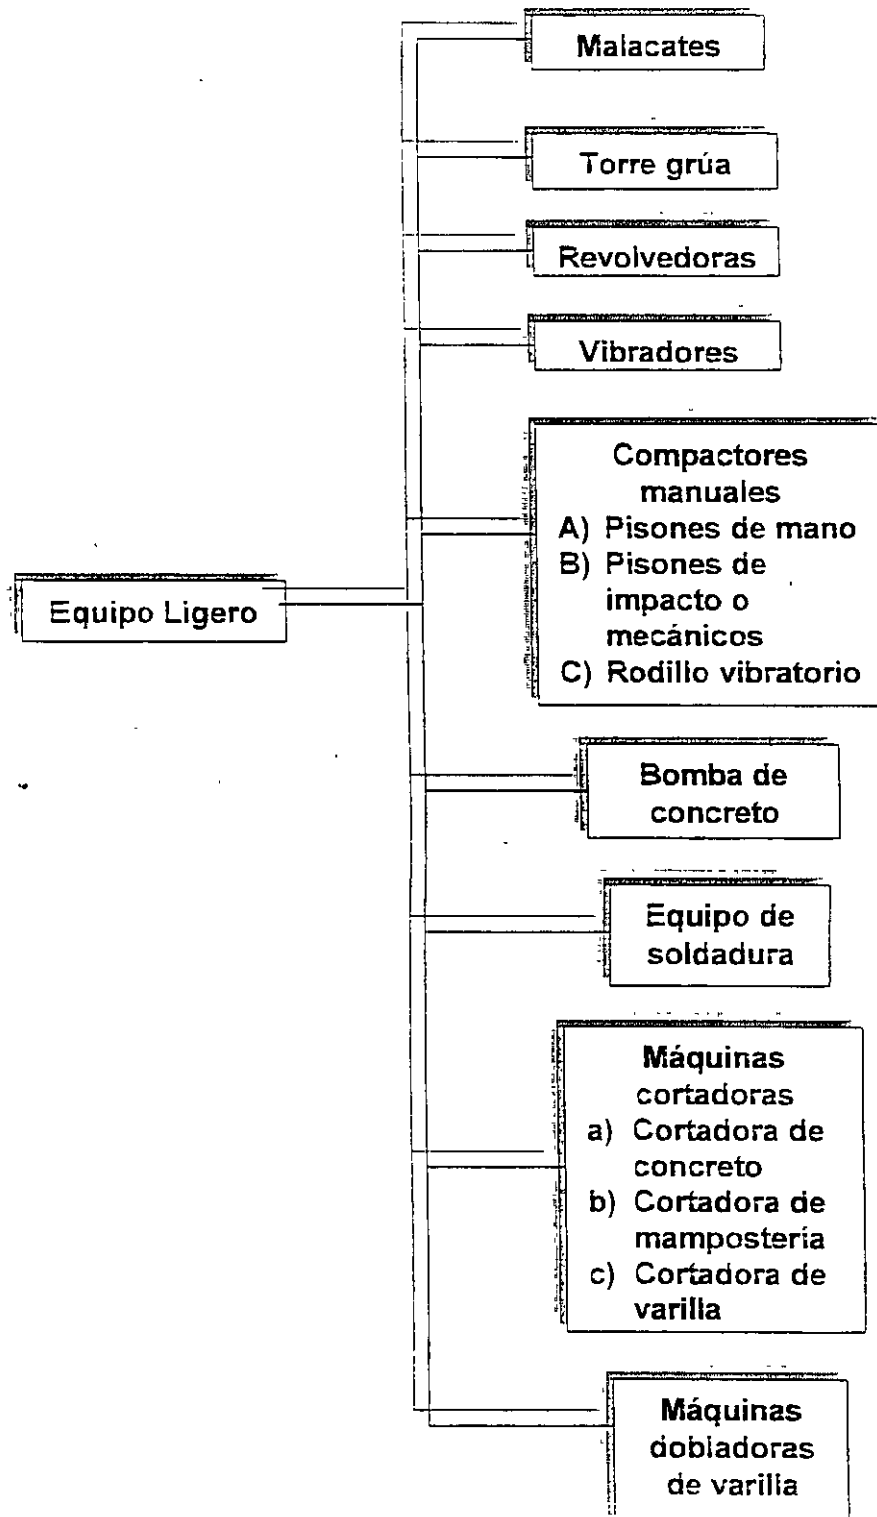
Equipo Ligero

Malacates

Torre grúa

Revolvedoras

Vibradores

Compactores manuales
A) Pisones de mano
B) Pisones de impacto o mecánicos
C) Rodillo vibratorio

Bomba de concreto

Equipo de soldadura

Máquinas cortadoras
a) Cortadora de concreto
b) Cortadora de mampostería
c) Cortadora de varilla

Máquinas dobladoras de varilla